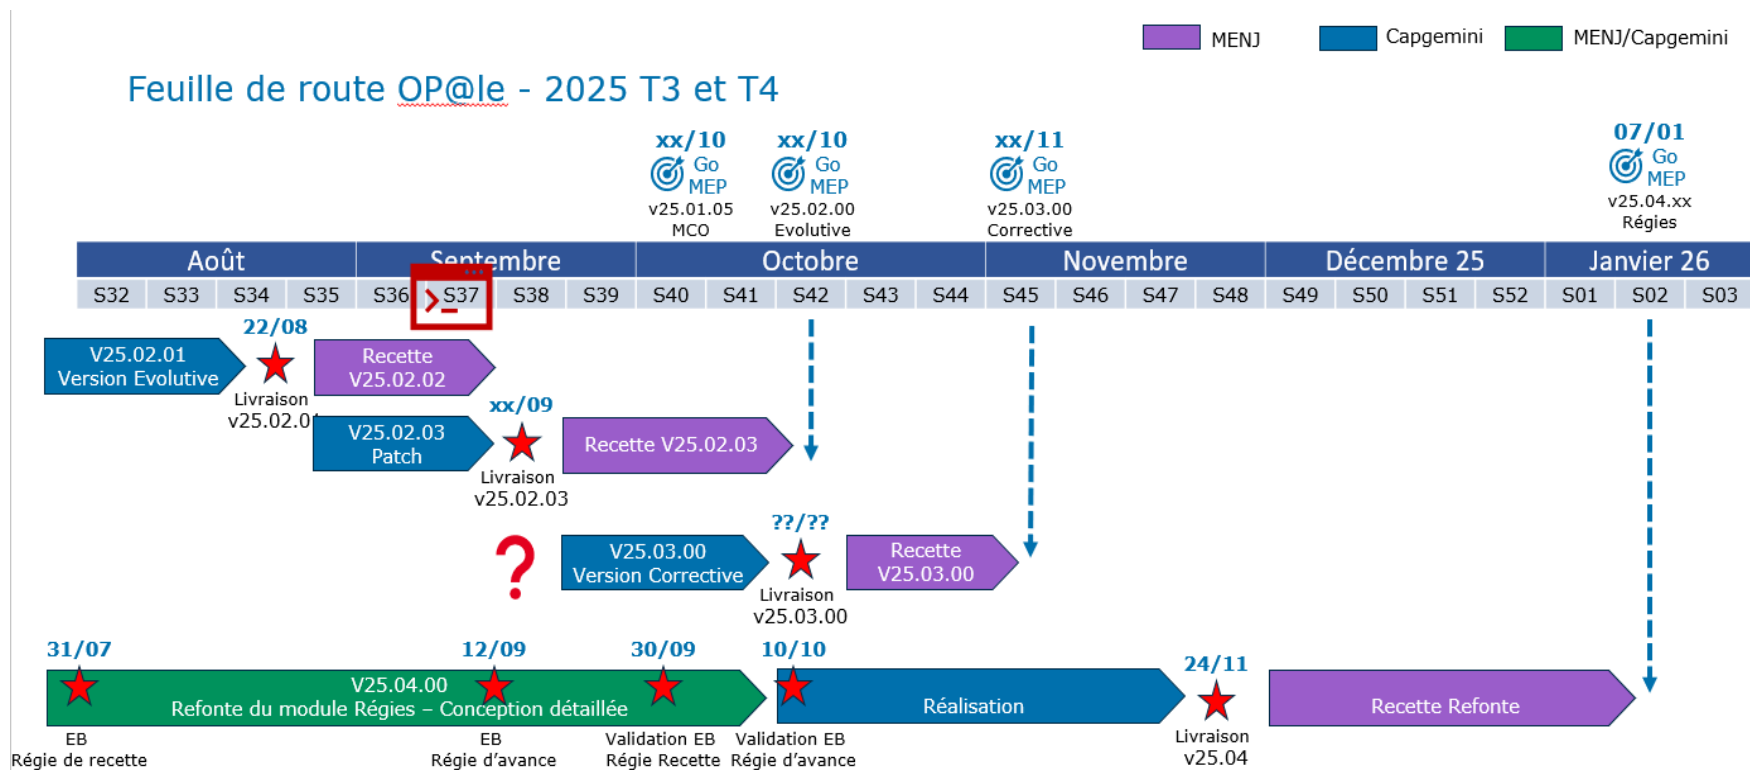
MENJ Capgemini MENJ/Capgemini

Feuille de route OP@le - 2025 T3 et T4

xx/10 Go MEP v25.01.05 MCO

xx/10 Go MEP v25.02.00 Evolutive

xx/11 Go MEP v25.03.00 Corrective

07/01 Go MEP v25.04.xx Régies

| Août | | | | Septembre | | | | Octobre | | | | | Novembre | | | | Décembre 25 | | | | Janvier 26 | | |
|---|---|---|---|---|---|---|---|---|---|---|---|---|---|---|---|---|---|---|---|---|---|---|---|
| S32 | S33 | S34 | S35 | S36 | S37 | S38 | S39 | S40 | S41 | S42 | S43 | S44 | S45 | S46 | S47 | S48 | S49 | S50 | S51 | S52 | S01 | S02 | S03 |

V25.02.01 Version Evolutive

22/08

Livraison v25.02.0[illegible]

Recette V25.02.02

V25.02.03 Patch

xx/09

Livraison v25.02.03

Recette V25.02.03

?

V25.03.00 Version Corrective

??/??

Livraison v25.03.00

Recette V25.03.00

31/07

12/09

30/09

10/10

24/11

V25.04.00 Refonte du module Régies – Conception détaillée

Réalisation

Recette Refonte

EB Régie de recette

EB Régie d'avance

Validation EB Régie Recette

Validation EB Régie d'avance

Livraison v25.04